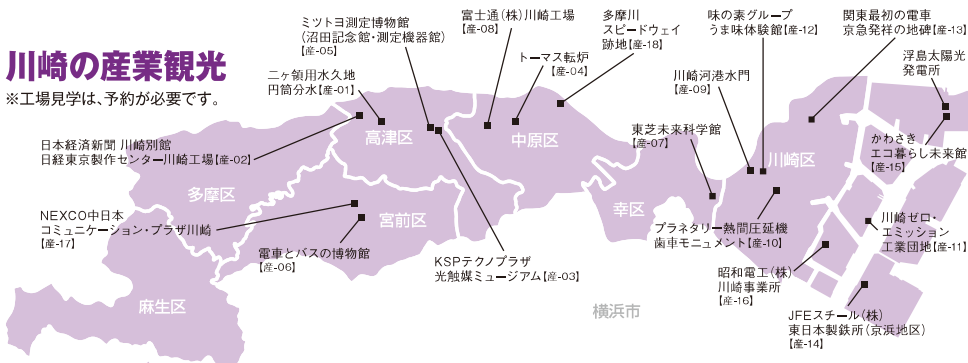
川崎の産業観光
※工場見学は、予約が必要です。

ミツトヨ測定博物館
(沼田記念館・測定機器館)
【産-05】

富士通(株)川崎工場
【産-08】

多摩川
スピードウェイ
跡地【産-18】

味の素グループ
うま味体験館【産-12】

関東最初の電車
京急発祥の地碑【産-13】

浮島太陽光
発電所

二ヶ領用水久地
円筒分水【産-01】

トーマス転炉
【産-04】

川崎河港水門
【産-09】

日本経済新聞 川崎別館
日経東京製作センター川崎工場【産-02】

高津区

中原区

東芝未来科学館
【産-07】

川崎区

かわさき
エコ暮らし未来館
【産-15】

多摩区

宮前区

幸区

NEXCO中日本
コミュニケーション・プラザ川崎
【産-17】

プラネタリー熱間圧延機
歯車モニュメント【産-10】

川崎ゼロ・
エミッション
工業団地【産-11】

電車とバスの博物館
【産-06】

KSPテクノプラザ
光触媒ミュージアム【産-03】

昭和電工(株)
川崎事業所
【産-16】

麻生区

横浜市

JFEスチール(株)
東日本製鉄所(京浜地区)
【産-14】